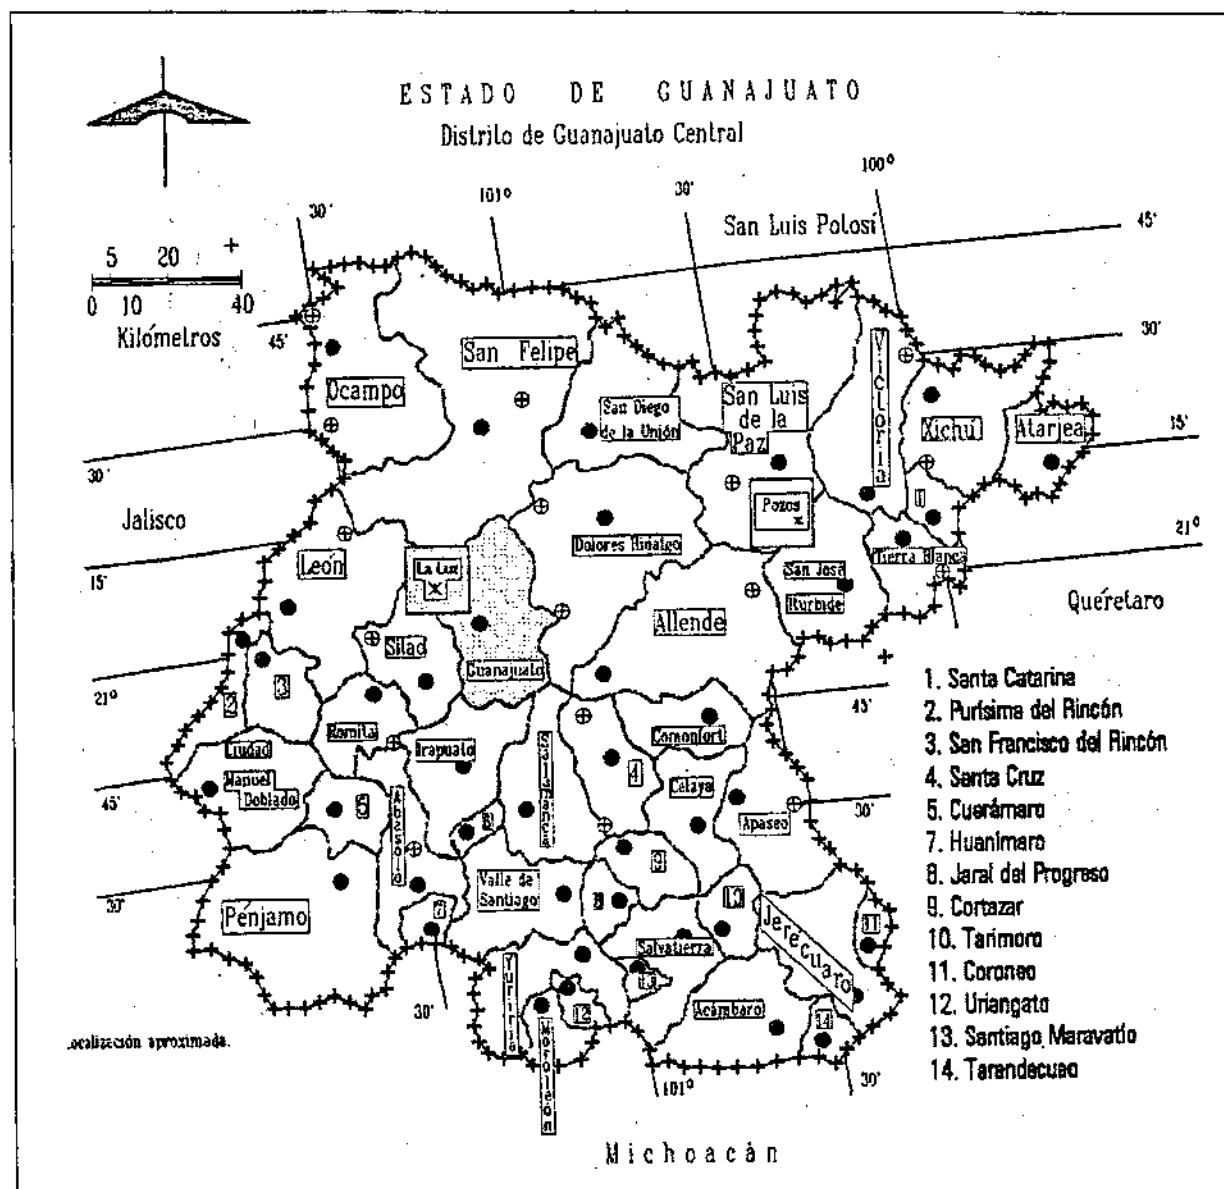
ESTADO DE GUANAJUATO
Distrilo de Guanajuato Central

5 20 +
0 10 40
Kilómelros

101° 30' 100°
30'
45'
San Luis Polosí
45'
30'
15'
30'
Jalisco
15'
21°
45'
30'
21°
Querétaro
45'
30'
30'
101°
30'

San Felipe
Ocampo
San Diego de la Unión
San Luis de la Paz
Victoria
Xichú
Atarjea
Dolores Hidalgo
Pozos
León
La Luz
Silao
Guanajuato
Allende
San José Iturbide
Tierra Blanca
Romita
Irapuato
Salamanca
Comonfort
Celaya
Apaseo
Ciudad Manuel Doblado
Abasolo
Valle de Santiago
Salvatierra
Jerécuaro
Acámbaro
Pénjamo
Yuriria
Moroleón
1
2
3
4
5
7
8
9
10
11
12
13
14

1. Santa Catarina
2. Purísima del Rincón
3. San Francisco del Rincón
4. Santa Cruz
5. Cuerámaro
7. Huanímaro
8. Jaral del Progreso
9. Cortazar
10. Tarimoro
11. Coroneo
12. Uriangato
13. Santiago Maravatío
14. Tarandecuao

.ocalización aproximada.

Michoacán